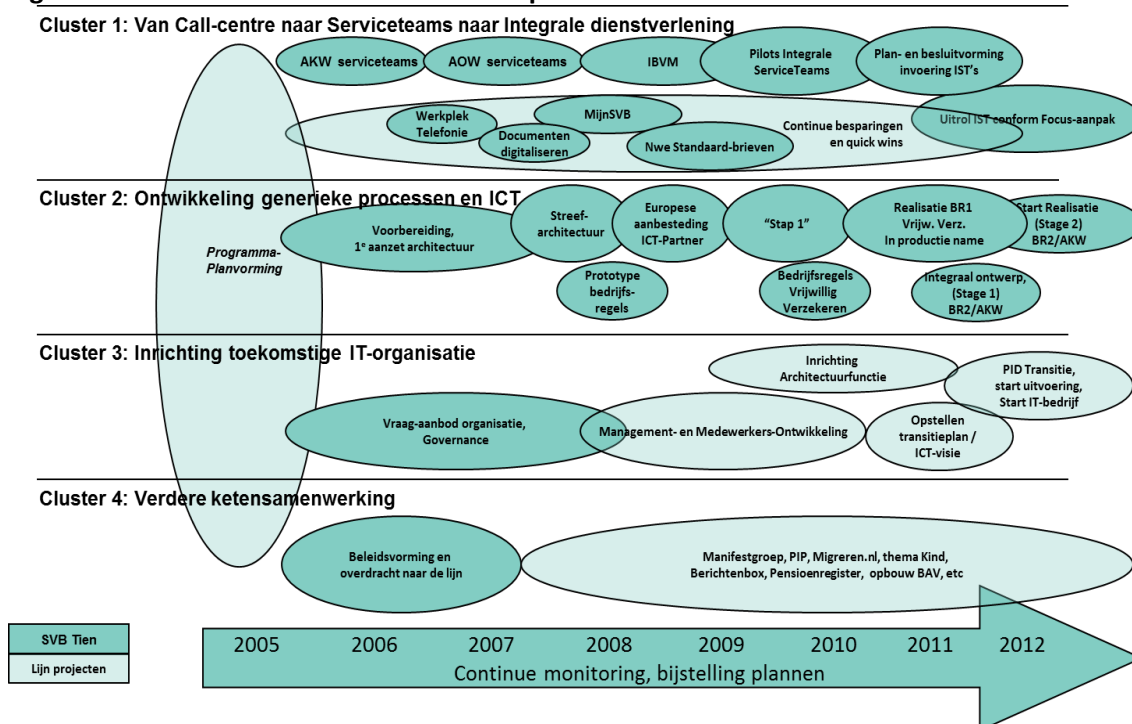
Cluster 1: Van Call-centre naar Serviceteams naar Integrale dienstverlening

AKW serviceteams

AOW serviceteams

IBVM

Pilots Integrale ServiceTeams

Plan- en besluitvorming invoering IST's

Werkplek Telefonie

MijnSVB

Documenten digitaliseren

Nwe Standaard-brieven

Continue besparingen en quick wins

Uitrol IST conform Focus-aanpak

Cluster 2: Ontwikkeling generieke processen en ICT

Programma-Planvorming

Voorbereiding, 1$^e$ aanzet architectuur

Streef-architectuur

Europese aanbesteding ICT-Partner

"Stap 1"

Realisatie BR1 Vrijw. Verz. In productie name

Start Realisatie (Stage 2) BR2/AKW

Prototype bedrijfs-regels

Bedrijfsregels Vrijwillig Verzekeren

Integraal ontwerp, (Stage 1) BR2/AKW

Cluster 3: Inrichting toekomstige IT-organisatie

Inrichting Architectuurfunctie

PID Transitie, start uitvoering, Start IT-bedrijf

Vraag-aanbod organisatie, Governance

Management- en Medewerkers-Ontwikkeling

Opstellen transitieplan / ICT-visie

Cluster 4: Verdere ketensamenwerking

Beleidsvorming en overdracht naar de lijn

Manifestgroep, PIP, Migreren.nl, thema Kind, Berichtenbox, Pensioenregister, opbouw BAV, etc

SVB Tien

Lijn projecten

2005 2006 2007 2008 2009 2010 2011 2012

Continue monitoring, bijstelling plannen